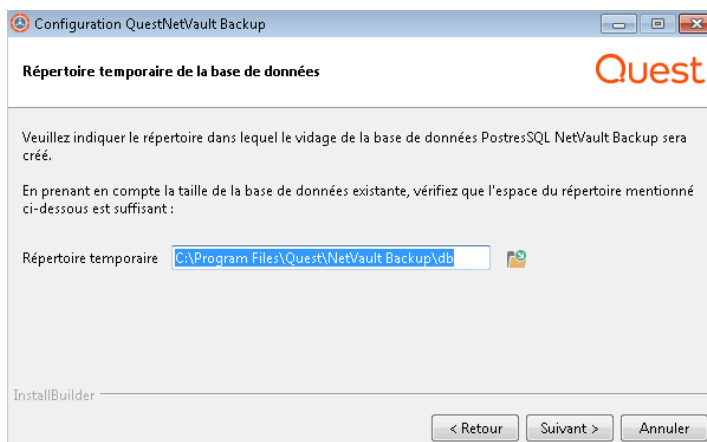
Configuration QuestNetVault Backup

Répertoire temporaire de la base de données

Quest

Veuillez indiquer le répertoire dans lequel le vidage de la base de données PostresSQL NetVault Backup sera créé.

En prenant en compte la taille de la base de données existante, vérifiez que l'espace du répertoire mentionné ci-dessous est suffisant :

Répertoire temporaire C:\Program Files\Quest\NetVault Backup\db

InstallBuilder

< Retour Suivant > Annuler